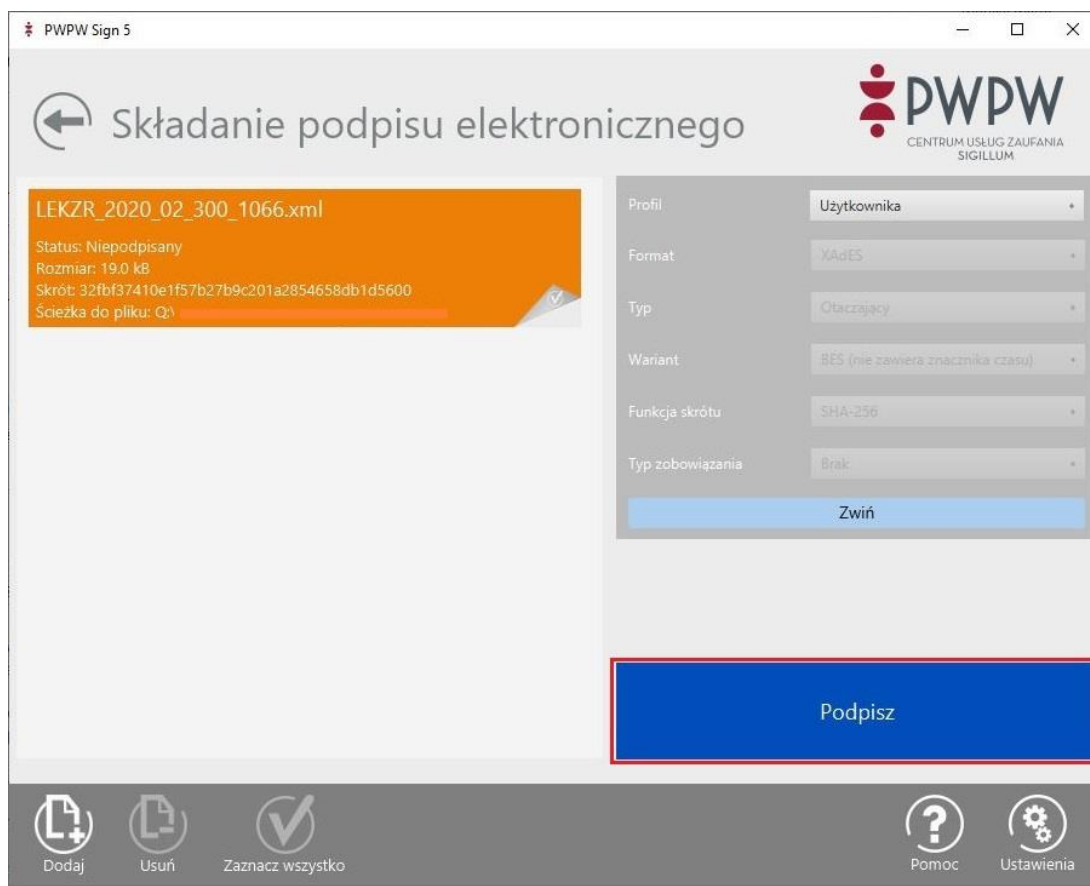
PWPW Sign 5

Składanie podpisu elektronicznego

PWPW
CENTRUM USŁUG ZAUFANIA
SIGILLUM

LEKZR_2020_02_300_1066.xml
Status: Niepodpisany
Rozmiar: 19.0 kB
Skrót: 32fbf37410e1f57b27b9c201a2854658db1d5600
Ścieżka do pliku: Q:\ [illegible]

| | |
|---|---|
| Profil | Użytkownika |
| Format | XAdES |
| Typ | Otaczający |
| Wariant | BES (nie zawiera znacznika czasu) |
| Funkcja skrótu | SHA-256 |
| Typ zobowiązania | Brak |

Zwiń

Podpisz

Dodaj
Usuń
Zaznacz wszystko
Pomoc
Ustawienia